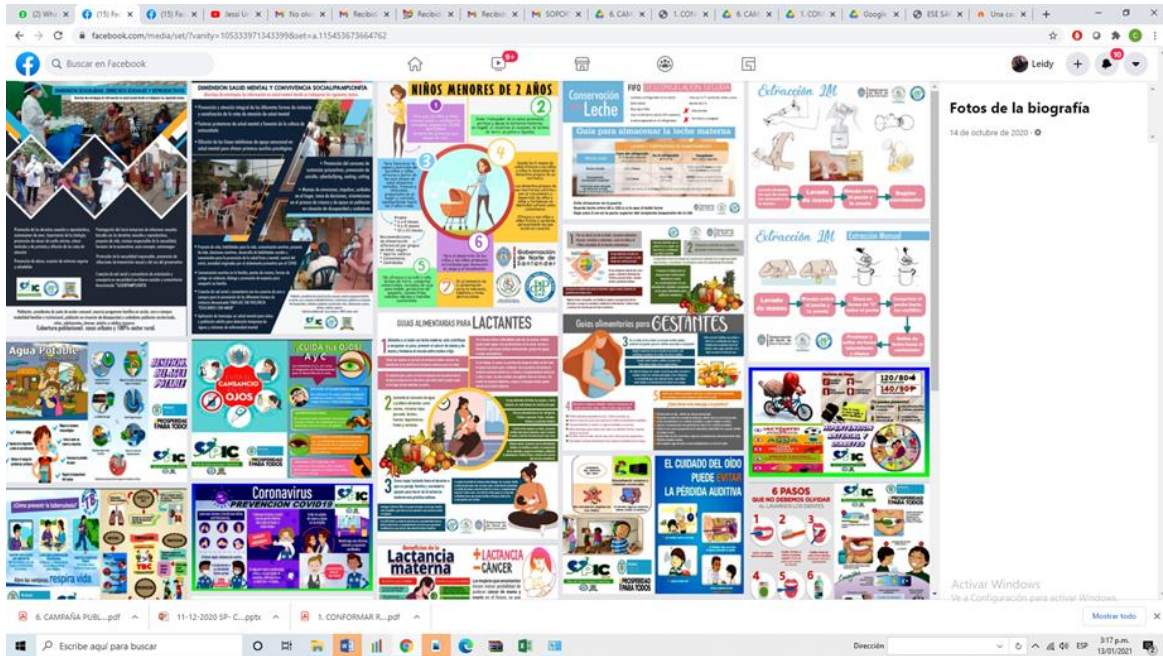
(2) Wh | (15) Fa | (15) Fa | Jessi U | No ol | Recibi | Recibi | Recibi | SOPOR | 6. CAM | 1. CON | 6. CAM | 1. CON | Googl | ESE SA | Una ca | +

facebook.com/media/set/?vanity=105333971343399&set=a.115453673664762

Buscar en Facebook

9+

Leidy

10

DIMENSION SALUD MENTAL Y CONVIVENCIA SOCIAL/PAMPLONITA

NIÑOS MENORES DE 2 AÑOS

1 2 3 4 5 6

Conservación Leche

Guía para almacenar la leche materna

Extracción LM

Extracción LM

Extracción Manual

Lavado de manos

Gobernación de Norte de Santander

GUIAS ALIMENTARIAS PARA LACTANTES

Guías alimentarias para GESTANTES

Agua Potable

¡CUIDA tus OJOS! AyC

CANSANCIO OJOS

PROSPERIDAD PARA TODOS

120/80 140/90

AGUA

Coronavirus PREVENCION COVID19

Respira vida

Lactancia materna

+LACTANCIA -CÁNCER

EL CUIDADO DEL OÍDO PUEDE EVITAR LA PÉRDIDA AUDITIVA

6 PASOS QUE NO DEBEMOS OLVIDAR AL LAVARNOS LOS DIENTES

1 2 3 4 5 6

Fotos de la biografía

14 de octubre de 2020

Activar Windows
Ve a Configuración para activar Windows.

6. CAMPAÑA PUBL....pdf | 11-12-2020 SP- C....pptx | 1. CONFORMAR R....pdf

Mostrar todo

Escribe aquí para buscar

Dirección

ESP 3:17 p.m. 13/01/2021